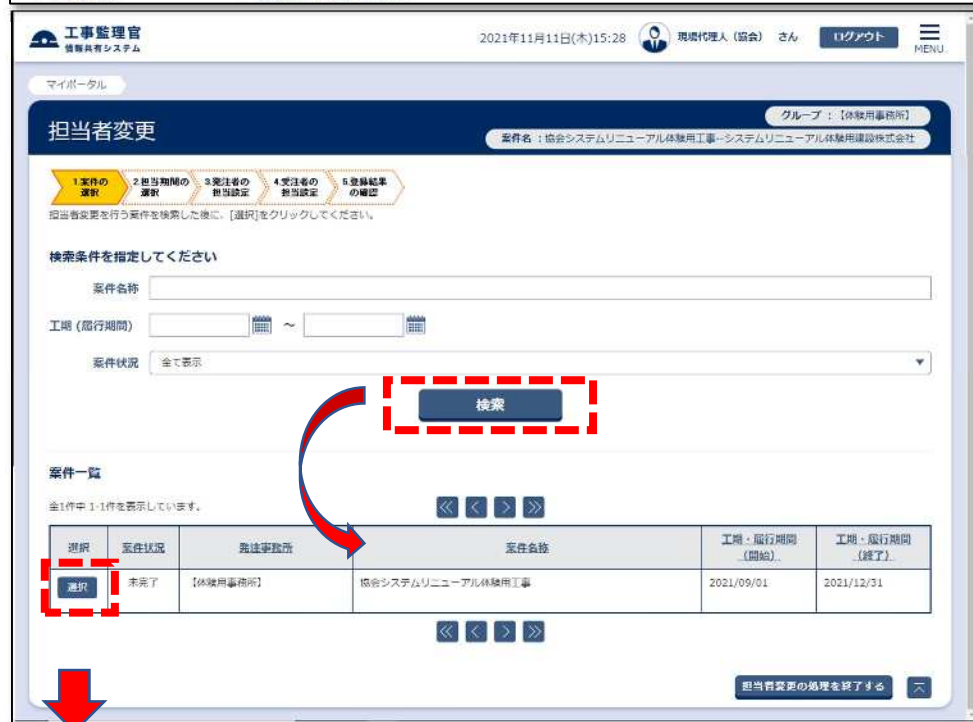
工事監理官
情報共有システム

2021年11月11日(木)15:28　現場代理人（協会）　さん　ログアウト　MENU

マイポータル

担当者変更

グループ：【体験用事務所】
案件名：協会システムリニューアル体験用工事→システムリニューアル体験用建設株式会社

1.案件の選択　2.担当期間の選択　3.発注者の担当設定　4.受注者の担当設定　5.登録結果の確認

担当者変更を行う案件を検索した後に、[選択]をクリックしてください。

検索条件を指定してください

案件名称

工期（履行期間）　～

案件状況　全て表示

検索

案件一覧

全1件中 1-1件を表示しています。

| 選択 | 案件状況 | 発注事務所 | 案件名称 | 工期・履行期間（開始） | 工期・履行期間（終了） |
|---|---|---|---|---|---|
| 選択 | 未完了 | 【体験用事務所】 | 協会システムリニューアル体験用工事 | 2021/09/01 | 2021/12/31 |

担当者変更の処理を終了する